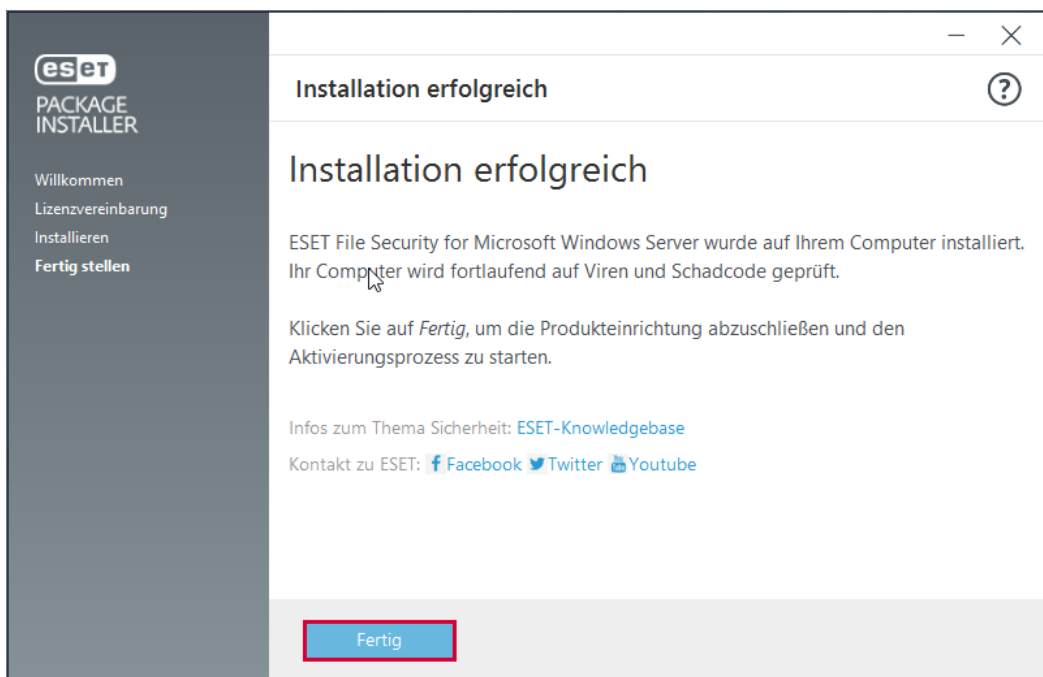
eset
PACKAGE INSTALLER

Willkommen
Lizenzvereinbarung
Installieren
Fertig stellen

Installation erfolgreich

?

Installation erfolgreich

ESET File Security for Microsoft Windows Server wurde auf Ihrem Computer installiert. Ihr Computer wird fortlaufend auf Viren und Schadcode geprüft.

Klicken Sie auf Fertig, um die Produkteinrichtung abzuschließen und den Aktivierungsprozess zu starten.

Infos zum Thema Sicherheit: ESET-Knowledgebase

Kontakt zu ESET: Facebook Twitter Youtube

Fertig